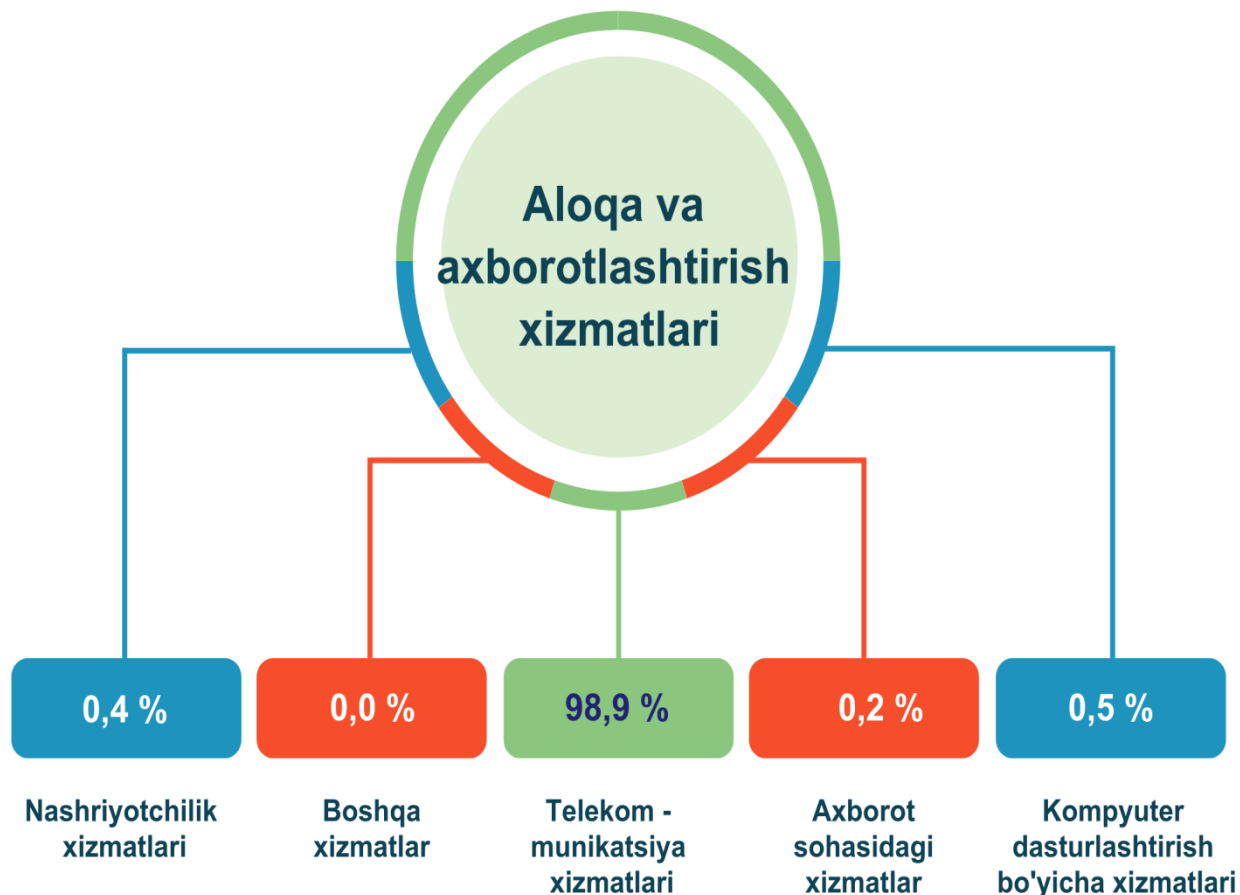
Aloqa va axborotlashtirish xizmatlari

0,4 %

0,0 %

98,9 %

0,2 %

0,5 %

Nashriyotchilik xizmatlari

Boshqa xizmatlar

Telekom - munikatsiya xizmatlari

Axborot sohasidagi xizmatlar

Kompyuter dasturlashtirish bo'yicha xizmatlari